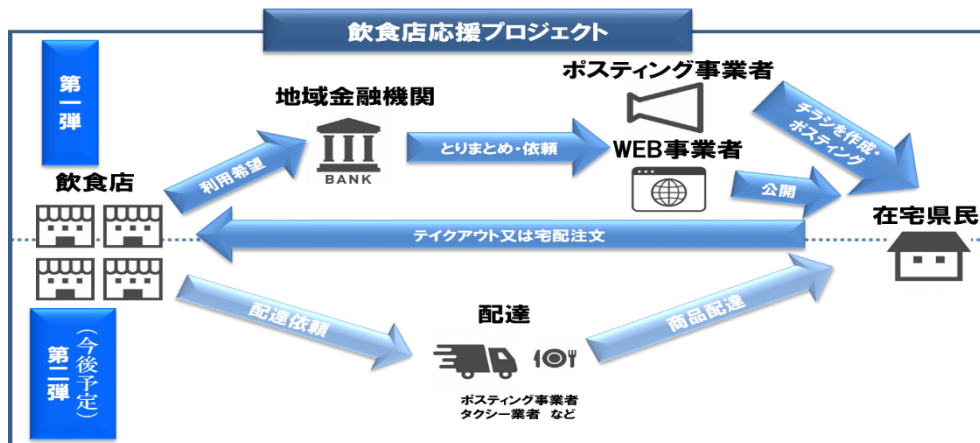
飲食店応援プロジェクト

第一弾

地域金融機関

BANK

ポスティング事業者

WEB事業者

チラシを作成・ポスティング

飲食店

利用希望

とりまとめ・依頼

公開

在宅県民

テイクアウト又は宅配注文

第二弾

（今後予定）

配達依頼

配達

商品配達

ポスティング事業者
タクシー業者　など